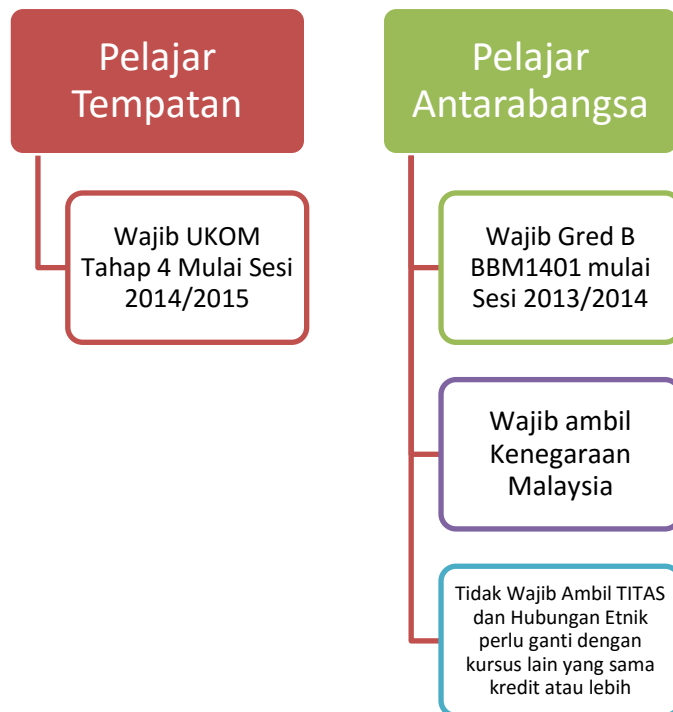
Pelajar Tempatan

Wajib UKOM Tahap 4 Mulai Sesi 2014/2015

Pelajar Antarabangsa

Wajib Gred B BBM1401 mulai Sesi 2013/2014

Wajib ambil Kenegaraan Malaysia

Tidak Wajib Ambil TITAS dan Hubungan Etnik perlu ganti dengan kursus lain yang sama kredit atau lebih